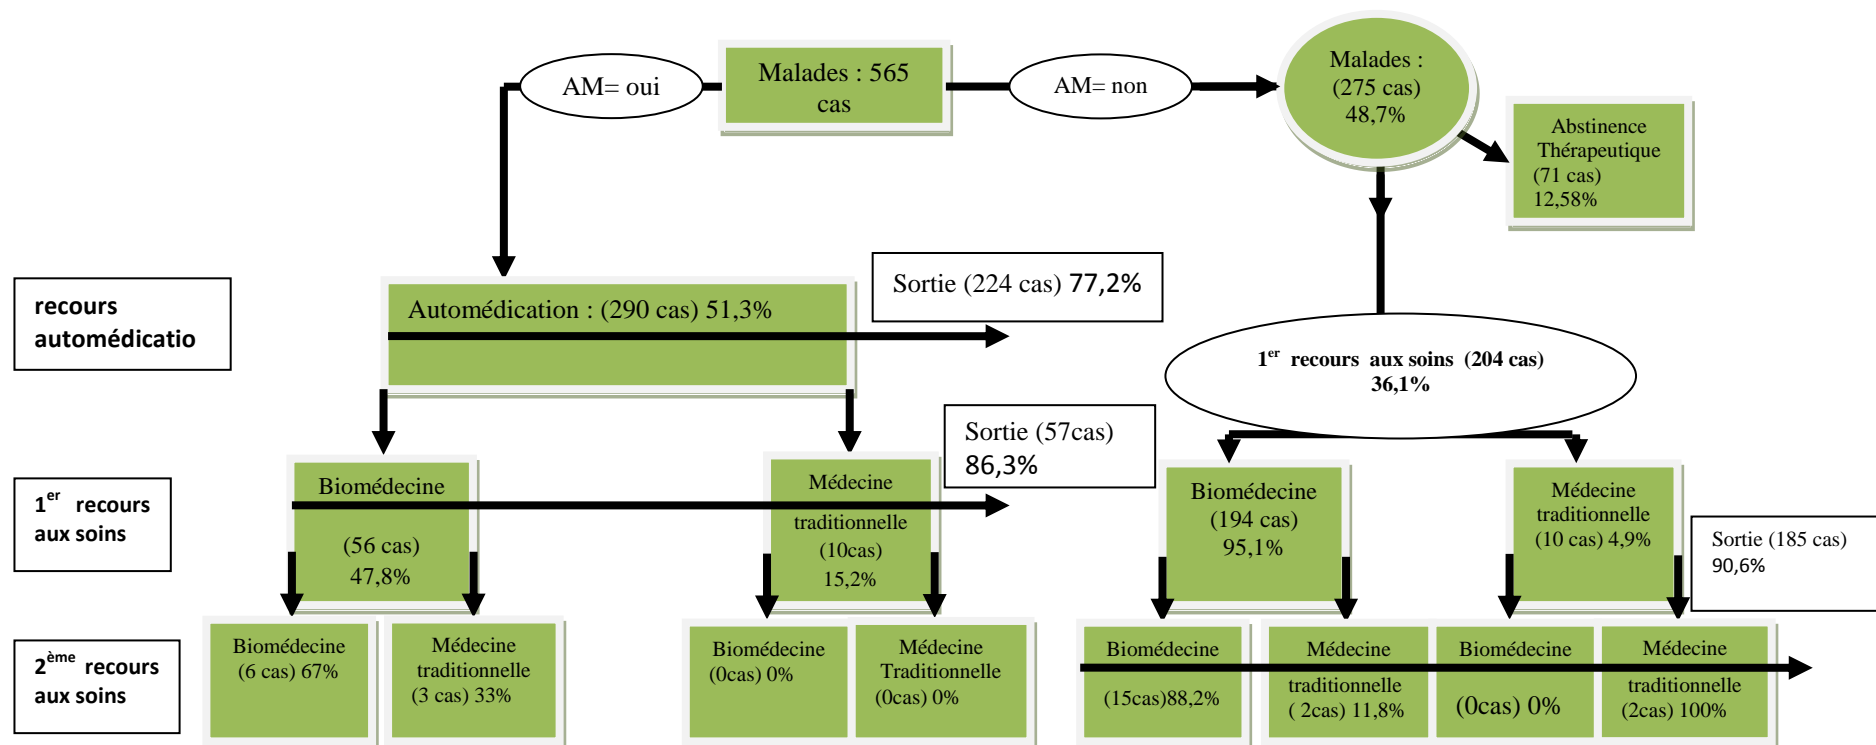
AM= oui

Malades : 565 cas

AM= non

Malades : (275 cas) 48,7%

Abstinence Thérapeutique (71 cas) 12,58%

recours automédicatio

Automédication : (290 cas) 51,3%

Sortie (224 cas) 77,2%

$1^{er}$ recours aux soins (204 cas) 36,1%

$1^{er}$ recours aux soins

Biomédecine (56 cas) 47,8%

Médecine traditionnelle (10cas) 15,2%

Sortie (57cas) 86,3%

Biomédecine (194 cas) 95,1%

Médecine traditionnelle (10 cas) 4,9%

Sortie (185 cas) 90,6%

$2^{ème}$ recours aux soins

Biomédecine (6 cas) 67%

Médecine traditionnelle (3 cas) 33%

Biomédecine (0cas) 0%

Médecine Traditionnelle (0cas) 0%

Biomédecine (15cas)88,2%

Médecine traditionnelle ( 2cas) 11,8%

Biomédecine (0cas) 0%

Médecine traditionnelle (2cas) 100%